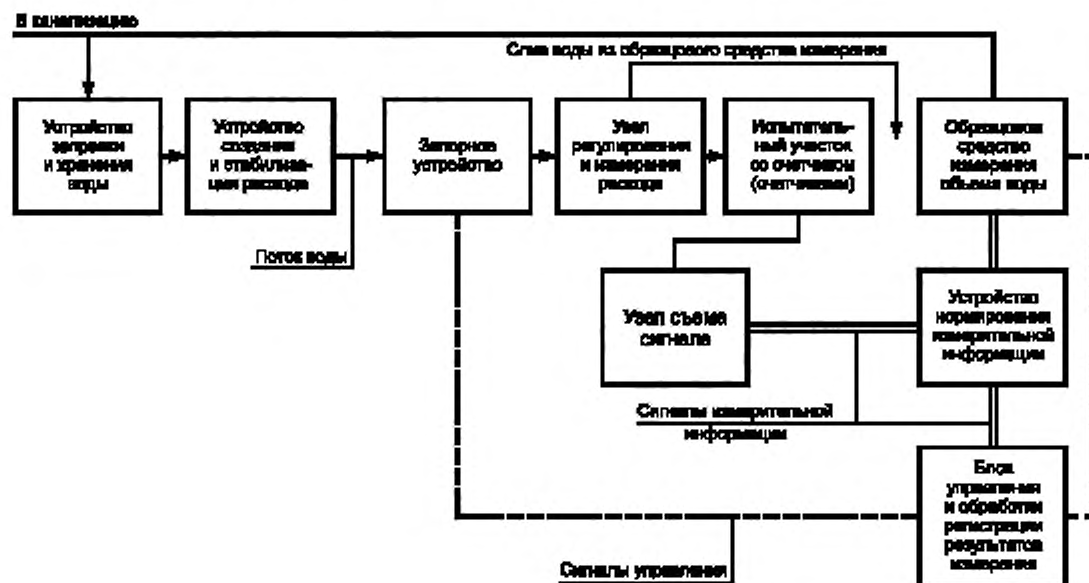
В канализацию

Слив воды из образцового средства измерения

Устройство заправки и хранения воды

Устройство создания и стабилизации расхода

Запорное устройство

Узел регулирования и измерения расхода

Испытательный участок со счетчиком (счетчиками)

Образцовое средство измерения объема воды

Поток воды

Узел съема сигнала

Устройство нормирования измерительной информации

Сигналы измерительной информации

Блок управления и обработки регистрации результатов измерения

Сигналы управления